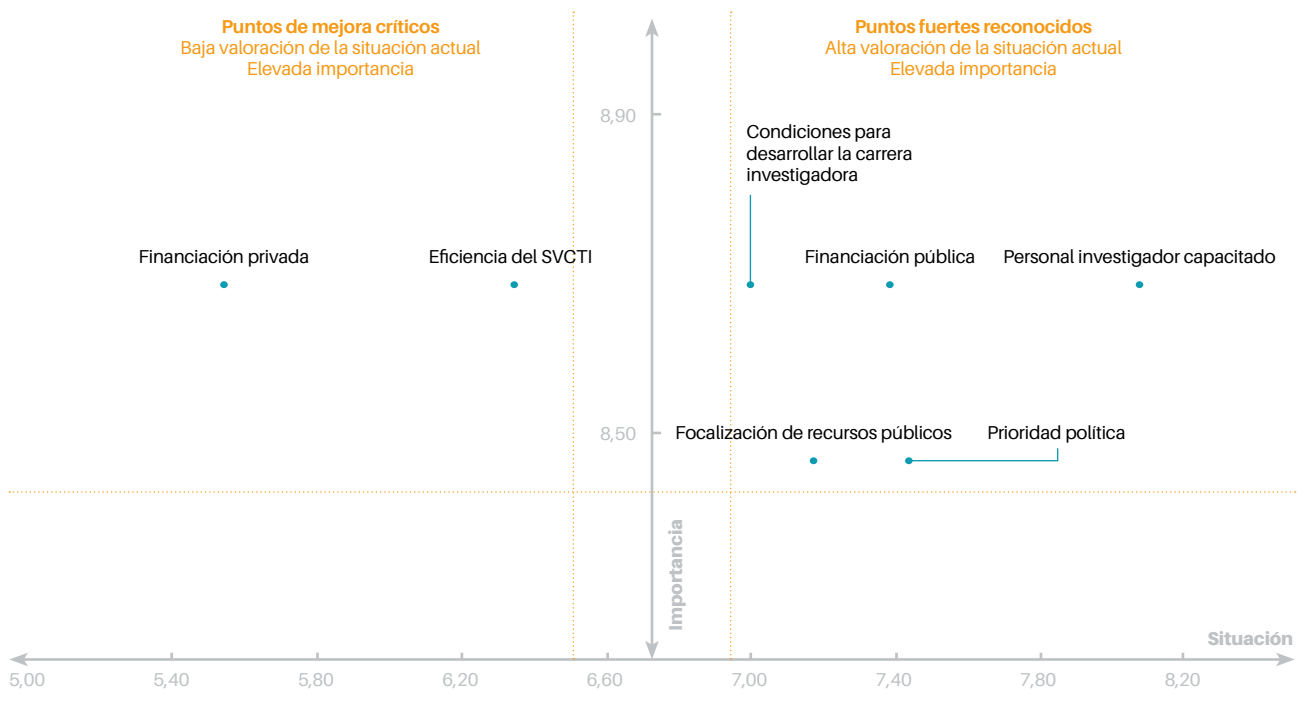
Puntos de mejora críticos
Baja valoración de la situación actual
Elevada importancia

Puntos fuertes reconocidos
Alta valoración de la situación actual
Elevada importancia

8,90

Condiciones para desarrollar la carrera investigadora

Financiación privada

Eficiencia del SVCTI

Financiación pública

Personal investigador capacitado

8,50

Focalización de recursos públicos

Prioridad política

Importancia

Situación

5,00
5,40
5,80
6,20
6,60
7,00
7,40
7,80
8,20